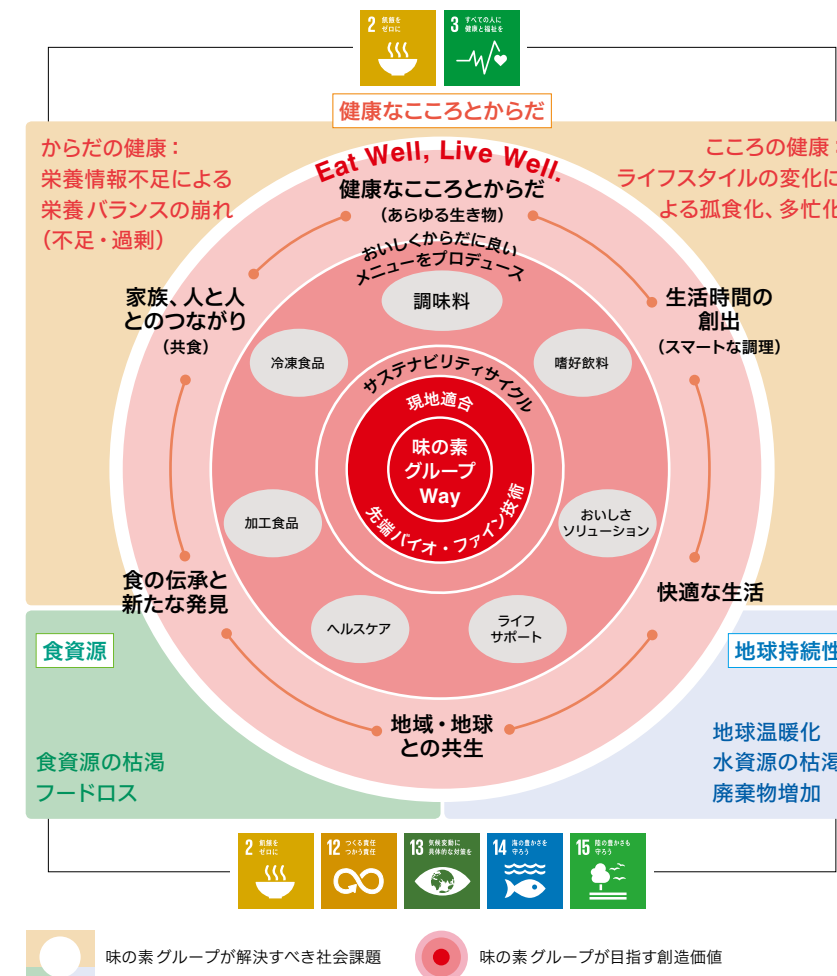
2 飢餓をゼロに

3 すべての人に健康と福祉を

健康なこころとからだ

からだの健康：
栄養情報不足による
栄養バランスの崩れ
（不足・過剰）

こころの健康：
ライフスタイルの変化に
よる孤食化、多忙化

Eat Well, Live Well.

健康なこころとからだ
（あらゆる生き物）

おいしくからだに良い
メニューをプロデュース

家族、人と人
とのつながり
（共食）

生活時間の
創出
（スマートな調理）

調味料

冷凍食品

嗜好飲料

サステナビリティサイクル

現地適合

味の素
グループ
Way

先端バイオ・ファイン技術

加工食品

おいしさ
ソリューション

食の伝承と
新たな発見

快適な生活

ヘルスケア

ライフ
サポート

食資源

地球持続性

地域・地球
との共生

食資源の枯渇
フードロス

地球温暖化
水資源の枯渇
廃棄物増加

2 飢餓をゼロに

12 つくる責任つかう責任

13 気候変動に具体的な対策を

14 海の豊かさを守ろう

15 陸の豊かさも守ろう

味の素グループが解決すべき社会課題

味の素グループが目指す創造価値